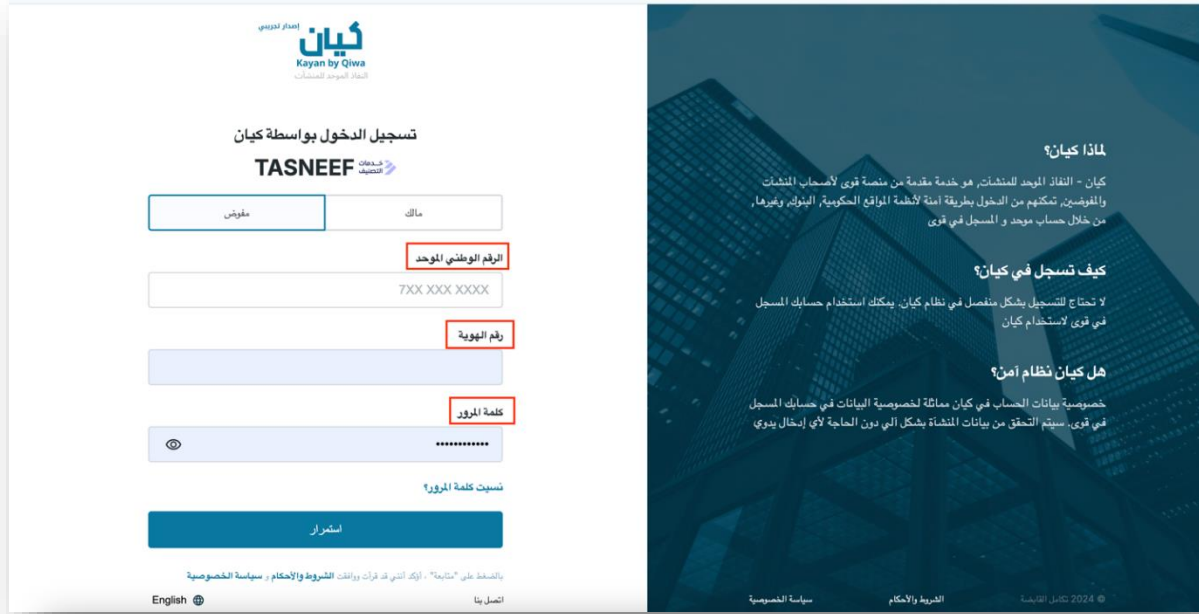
إصدار تجريبي
كيان
Kayan by Qiwa
النفاذ الموحد للمنشآت

تسجيل الدخول بواسطة كيان

خدمات التصنيف TASNEEF

مالك | مفوض

الرقم الوطني الموحد
7XX XXX XXXX

رقم الهوية

كلمة المرور
••••••••••••

نسيت كلمة المرور؟

استمرار

بالضغط على "متابعة" ، أؤكد أنني قد قرأت ووافقت الشروط والأحكام و سياسة الخصوصية

اتصل بنا
English

لماذا كيان؟

كيان - النفاذ الموحد للمنشآت, هو خدمة مقدمة من منصة قوى لأصحاب المنشآت والمفوضين, تمكنهم من الدخول بطريقة آمنة لأنظمة المواقع الحكومية, البنوك, وغيرها, من خلال حساب موحد و المسجل في قوى

كيف تسجل في كيان؟

لا تحتاج للتسجيل بشكل منفصل في نظام كيان. يمكنك استخدام حسابك المسجل في قوى لاستخدام كيان

هل كيان نظام آمن؟

خصوصية بيانات الحساب في كيان مماثلة لخصوصية البيانات في حسابك المسجل في قوى. سيتم التحقق من بيانات المنشأة بشكل آلي دون الحاجة لأي إدخال يدوي

© 2024 تكامل القابضة
الشروط والأحكام
سياسة الخصوصية